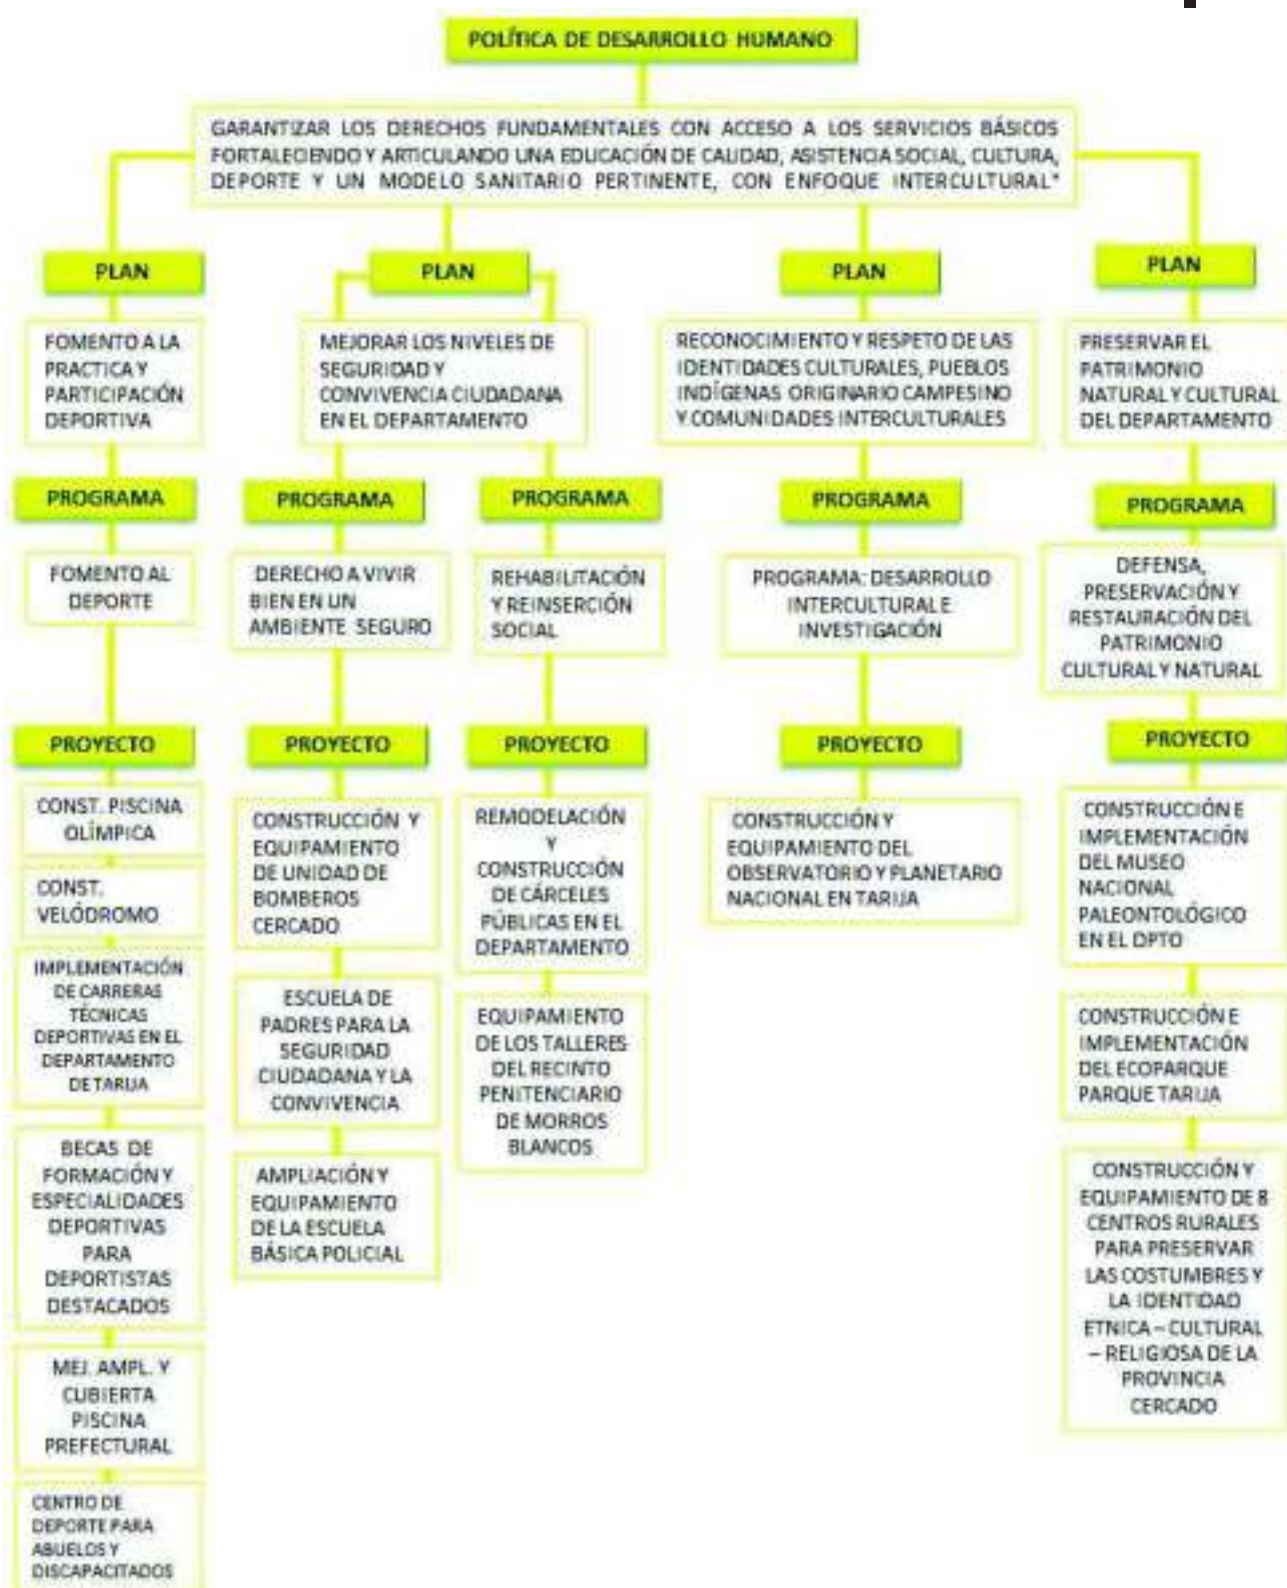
POLÍTICA DE DESARROLLO HUMANO

GARANTIZAR LOS DERECHOS FUNDAMENTALES CON ACCESO A LOS SERVICIOS BÁSICOS FORTALECIENDO Y ARTICULANDO UNA EDUCACIÓN DE CALIDAD, ASISTENCIA SOCIAL, CULTURA, DEPORTE Y UN MODELO SANITARIO PERTINENTE, CON ENFOQUE INTERCULTURAL"

PLAN

FOMENTO A LA PRACTICA Y PARTICIPACIÓN DEPORTIVA

PROGRAMA

FOMENTO AL DEPORTE

PROYECTO

CONST. PISCINA OLÍMPICA

CONST. VELÓDROMO

IMPLEMENTACIÓN DE CARRERAS TÉCNICAS DEPORTIVAS EN EL DEPARTAMENTO DE TARIJA

BECAS DE FORMACIÓN Y ESPECIALIDADES DEPORTIVAS PARA DEPORTISTAS DESTACADOS

MEJ. AMPL. Y CUBIERTA PISCINA PREFECTURAL

CENTRO DE DEPORTE PARA ABUELOS Y DISCAPACITADOS

PLAN

MEJORAR LOS NIVELES DE SEGURIDAD Y CONVIVENCIA CIUDADANA EN EL DEPARTAMENTO

PROGRAMA

DERECHO A VIVIR BIEN EN UN AMBIENTE SEGURO

PROYECTO

CONSTRUCCIÓN Y EQUIPAMIENTO DE UNIDAD DE BOMBEROS CERCADO

ESCUELA DE PADRES PARA LA SEGURIDAD CIUDADANA Y LA CONVIVENCIA

AMPLIACIÓN Y EQUIPAMIENTO DE LA ESCUELA BÁSICA POLICIAL

PROGRAMA

REHABILITACIÓN Y REINSERCIÓN SOCIAL

PROYECTO

REMODELACIÓN Y CONSTRUCCIÓN DE CÁRCELES PÚBLICAS EN EL DEPARTAMENTO

EQUIPAMIENTO DE LOS TALLERES DEL RECINTO PENITENCIARIO DE MORROS BLANCOS

PLAN

RECONOCIMIENTO Y RESPETO DE LAS IDENTIDADES CULTURALES, PUEBLOS INDÍGENAS ORIGINARIO CAMPESINO Y COMUNIDADES INTERCULTURALES

PROGRAMA

PROGRAMA: DESARROLLO INTERCULTURAL E INVESTIGACIÓN

PROYECTO

CONSTRUCCIÓN Y EQUIPAMIENTO DEL OBSERVATORIO Y PLANETARIO NACIONAL EN TARIJA

PLAN

PRESERVAR EL PATRIMONIO NATURAL Y CULTURAL DEL DEPARTAMENTO

PROGRAMA

DEFENSA, PRESERVACIÓN Y RESTAURACIÓN DEL PATRIMONIO CULTURAL Y NATURAL

PROYECTO

CONSTRUCCIÓN E IMPLEMENTACIÓN DEL MUSEO NACIONAL PALEONTOLÓGICO EN EL DPTO

CONSTRUCCIÓN E IMPLEMENTACIÓN DEL ECOPARQUE PARQUE TARIJA

CONSTRUCCIÓN Y EQUIPAMIENTO DE 8 CENTROS RURALES PARA PRESERVAR LAS COSTUMBRES Y LA IDENTIDAD ETNICA – CULTURAL – RELIGIOSA DE LA PROVINCIA CERCADO